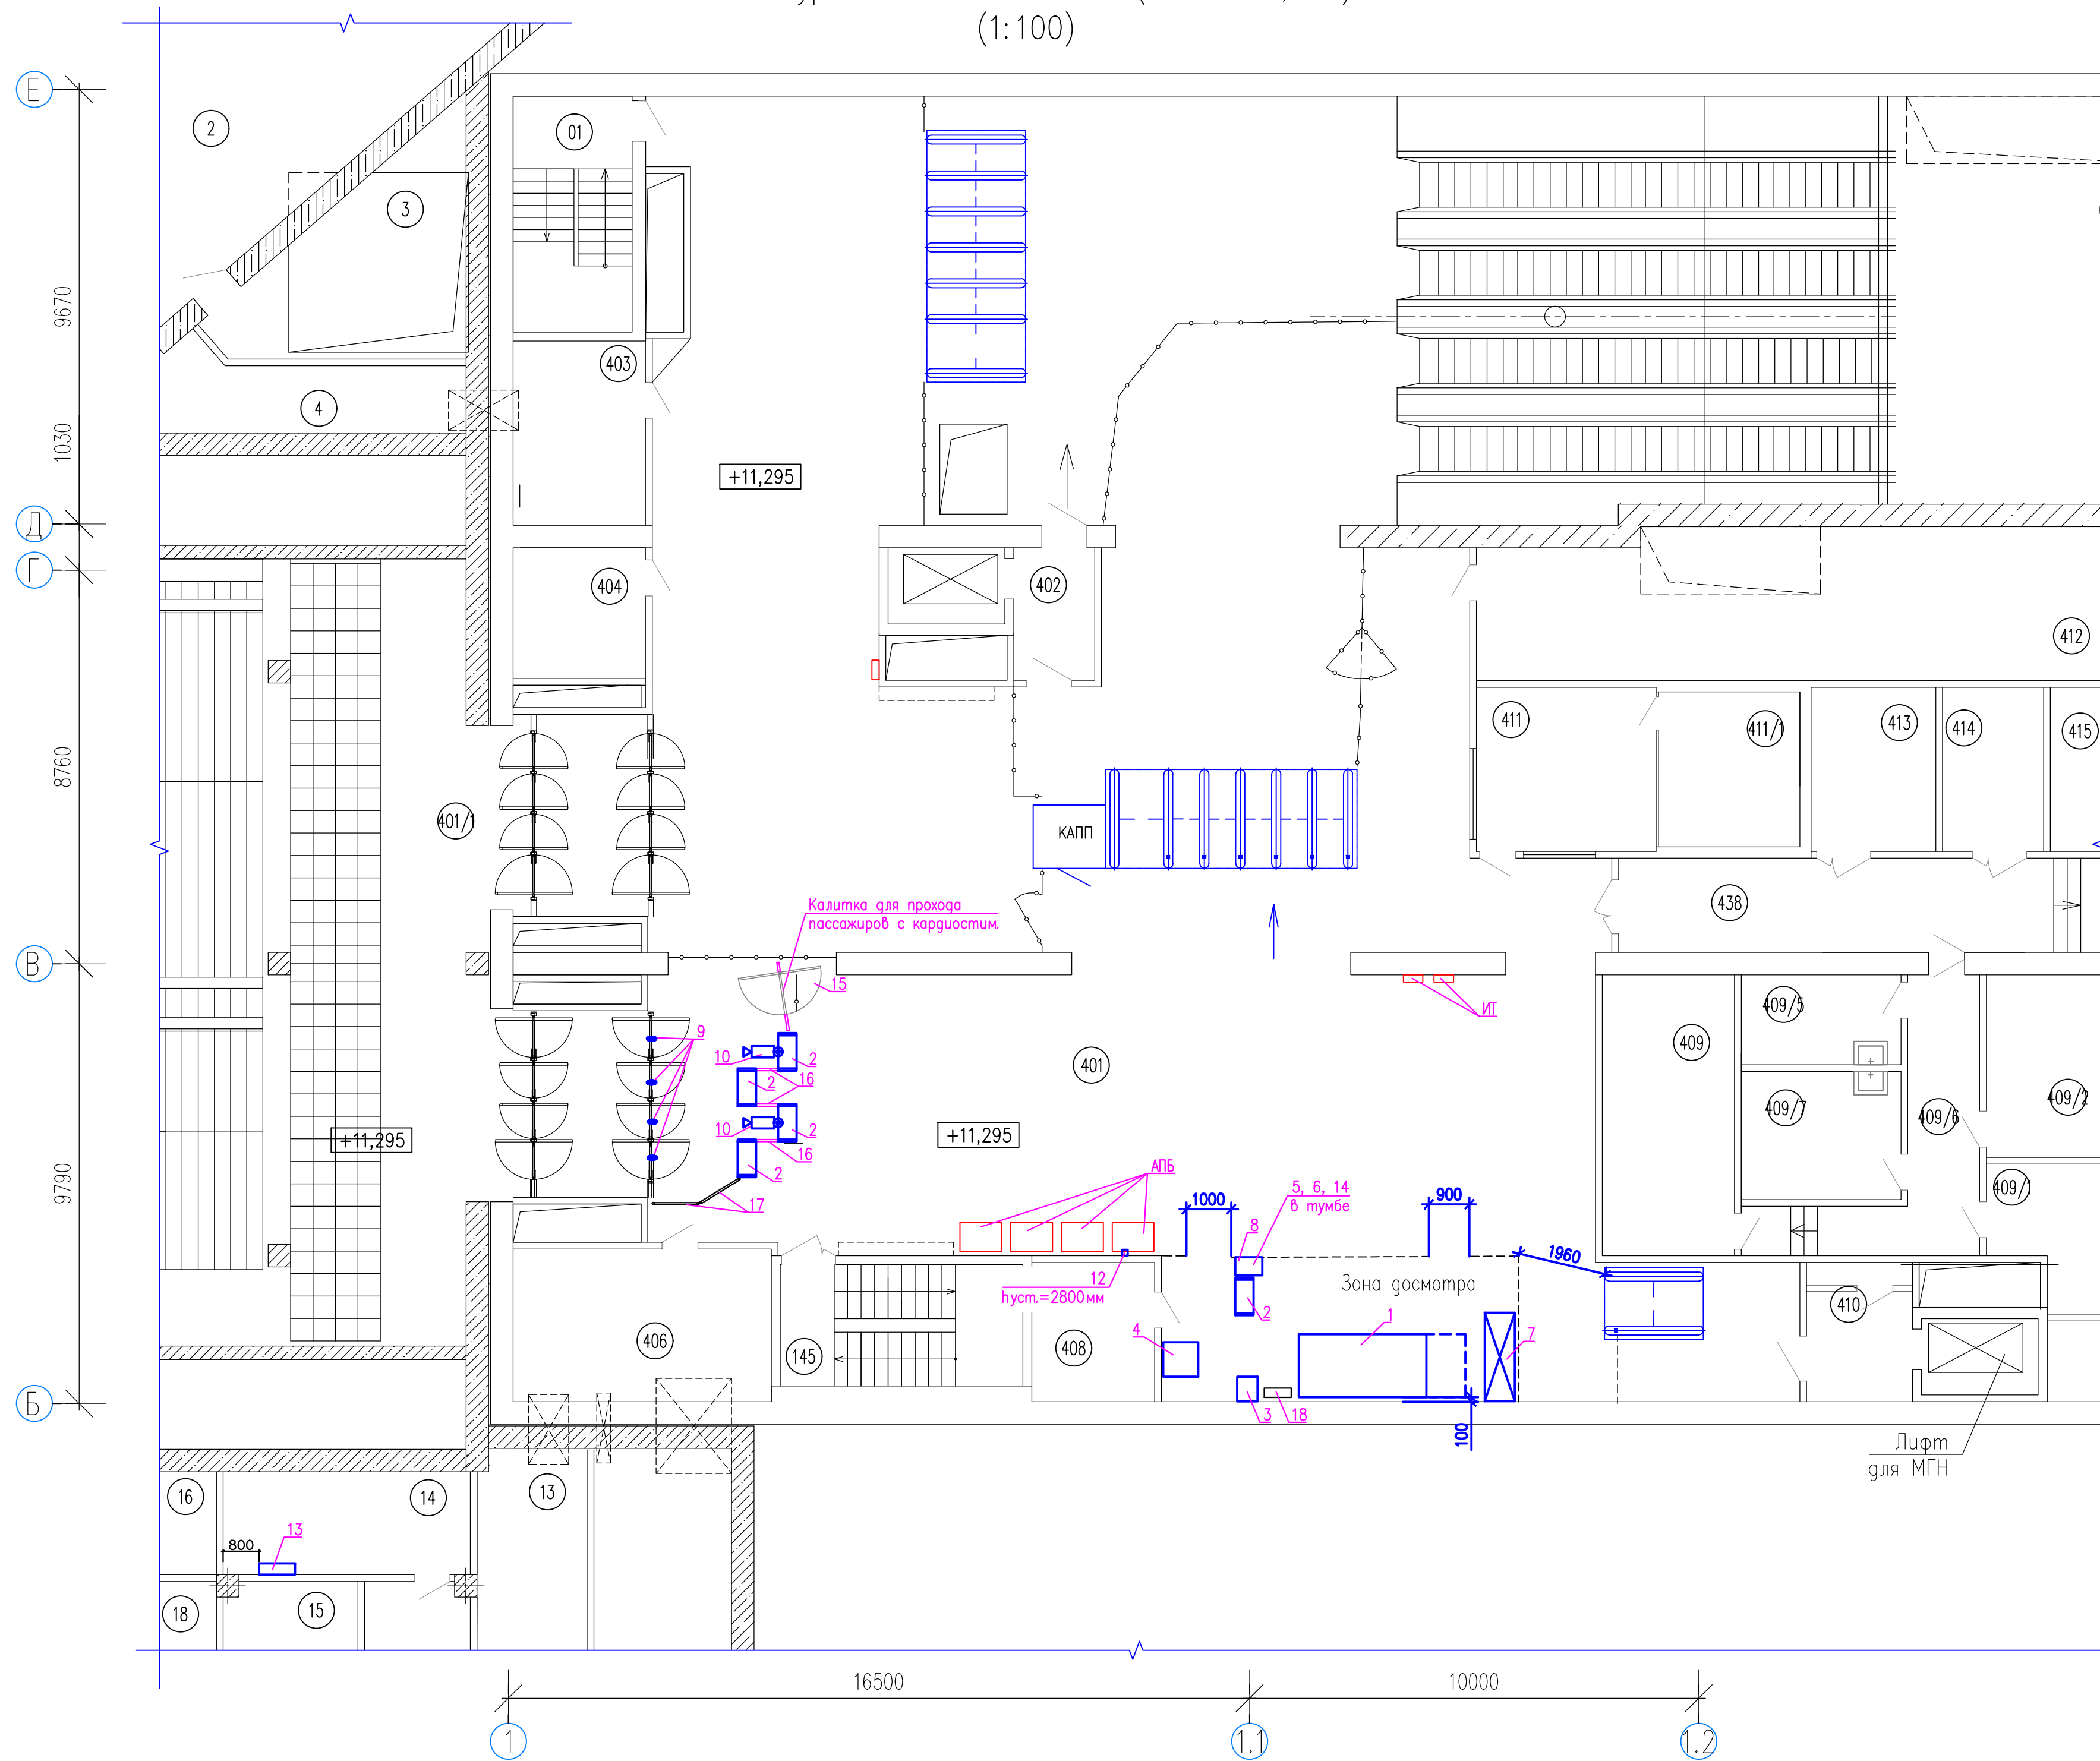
(1:100)

Е
Д
Г
В
Б

9670
1030
8760
9790

2
01
3
403
4
+11,295
404
402
412
411
411/1
413
414
415
438
401/1
КАПП
Калитка для прохода пассажиров с кардиостим.
15
ИТ
409/5
409
401
9
10
2
16
2
10
2
16
2
409/7
409/6
409/2
409/1
+11,295
+11,295
АПБ
17
1000
5, 6, 14 в тумбе
900
8
1960
12
hуст.=2800мм
Зона досмотра
2
410
406
145
408
4
1
7
3
18
100
Лифт для МГН
16
14
13
13
800
18
15
16500
10000
1
1.1
1.2